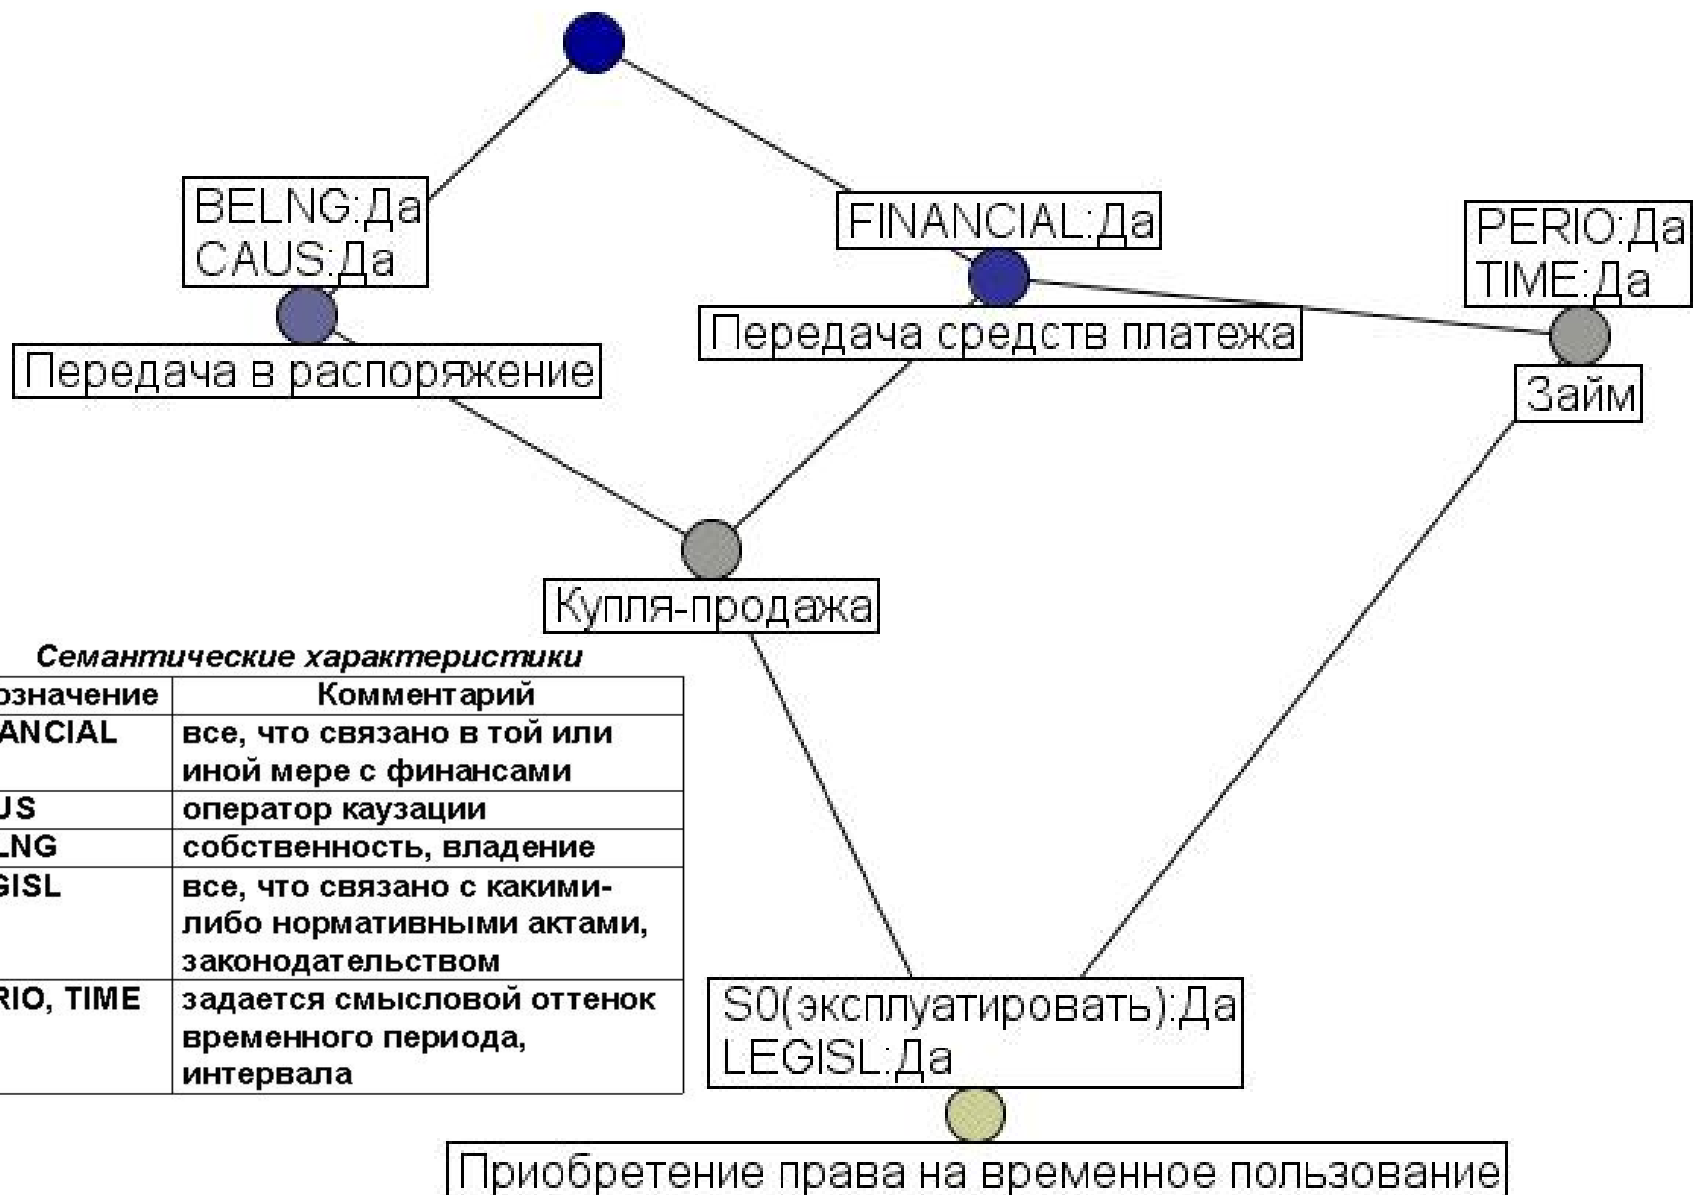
BELNG:Да
CAUS:Да

FINANCIAL:Да

PERIO:Да
TIME:Да

Передача в распоряжение

Передача средств платежа

Займ

Купля-продажа

Семантические характеристики

| означение | Комментарий |
|---|---|
| ANCIAL | все, что связано в той или иной мере с финансами |
| US | оператор каузации |
| LNG | собственность, владение |
| GISL | все, что связано с какими-либо нормативными актами, законодательством |
| RIO, TIME | задается смысловой оттенок временного периода, интервала |

S0(эксплуатировать):Да
LEGISL:Да

Приобретение права на временное пользование